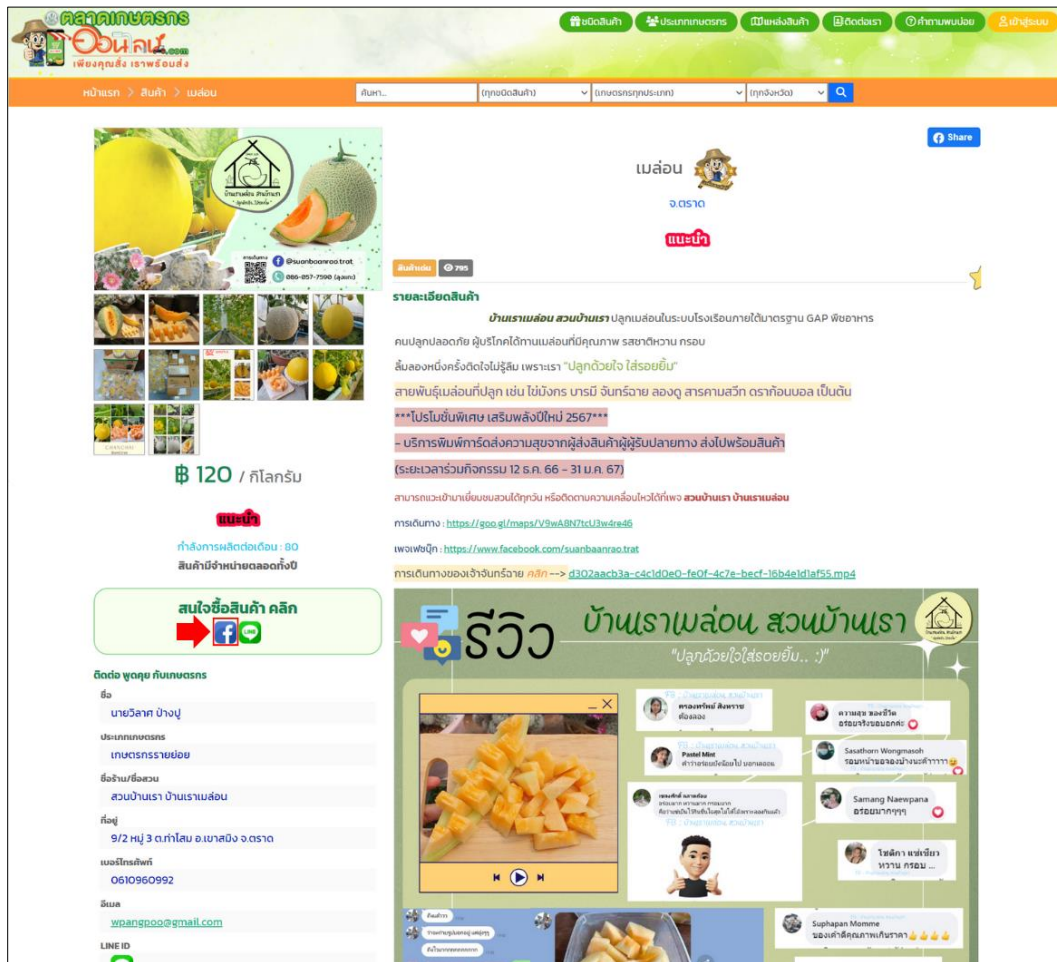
ตลาดเกษตรกร ออนไลน์.com
เพียงคุณสั่ง เราพร้อมส่ง

ชนิดสินค้า | ประเภทเกษตรกร | แหล่งสินค้า | ติดต่อเรา | คำถามพบบ่อย | เข้าสู่ระบบ

หน้าแรก > สินค้า > เมล่อน

ค้นหา... | (ทุกชนิดสินค้า) | (เกษตรกรทุกประเภท) | (ทุกจังหวัด)

บ้านเราเมล่อน สวนบ้านเรา
@suanbaanrao.trat
086-857-7590 (ลุงเขต)

฿ 120 / กิโลกรัม

แนะนำ

กำลังการผลิตต่อเดือน : 80
สินค้ามีจำหน่ายตลอดทั้งปี

สนใจซื้อสินค้า คลิก
LINE

ติดต่อ พูดคุย กับเกษตรกร
ชื่อ
นายวิลาศ ป้างปู
ประเภทเกษตรกร
เกษตรกรรายย่อย
ชื่อร้าน/ชื่อสวน
สวนบ้านเรา บ้านเราเมล่อน
ที่อยู่
9/2 หมู่ 3 ต.ท่าโสม อ.เขาสมิง จ.ตราด
เบอร์โทรศัพท์
0610960992
อีเมล
wpangpoo@gmail.com
LINE ID

Share

เมล่อน
จ.ตราด
แนะนำ

สินค้าเด่น 795

รายละเอียดสินค้า
บ้านเราเมล่อน สวนบ้านเรา ปลูกเมล่อนในระบบโรงเรือนภายใต้มาตรฐาน GAP พืชอาหาร
คนปลูกปลอดภัย ผู้บริโภคได้ทานเมล่อนที่มีคุณภาพ รสชาติหวาน กรอบ
ลิ้มลองหนึ่งครั้งติดใจไม่รู้ลืม เพราะเรา "ปลูกด้วยใจ ใส่รอยยิ้ม"
สายพันธุ์เมล่อนที่ปลูก เช่น ไข่มังกร บารมี จันทร์ฉาย ลองดู สารคามสวีท ตราก้อนบอล เป็นต้น
***โปรโมชั่นพิเศษ เสริมพลังปีใหม่ 2567***
- บริการพิมพ์การ์ดส่งความสุขจากผู้ส่งสินค้าผู้ผู้รับปลายทาง ส่งไปพร้อมสินค้า
(ระยะเวลาร่วมกิจกรรม 12 ธ.ค. 66 - 31 ม.ค. 67)
สามารถแวะเข้ามาเยี่ยมชมสวนได้ทุกวัน หรือติดตามความเคลื่อนไหวได้ที่เพจ สวนบ้านเรา บ้านเราเมล่อน
การเดินทาง : https://goo.gl/maps/V9wA8N7tcU3w4re46
เพจเฟซบุ๊ก : https://www.facebook.com/suanbaanrao.trat
การเดินทางของเจ้าจันทร์ฉาย คลิก --> d302aacb3a-c4c1d0e0-fe0f-4c7e-becf-16b4e1d1af55.mp4

รีวิว บ้านเราเมล่อน สวนบ้านเรา
"ปลูกด้วยใจใส่รอยยิ้ม.. :)"

Pastel Mint
Sasathorn Wongmasoh
Samang Naewpana
อร่อยมากๆๆๆ
Suphapan Momme
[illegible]